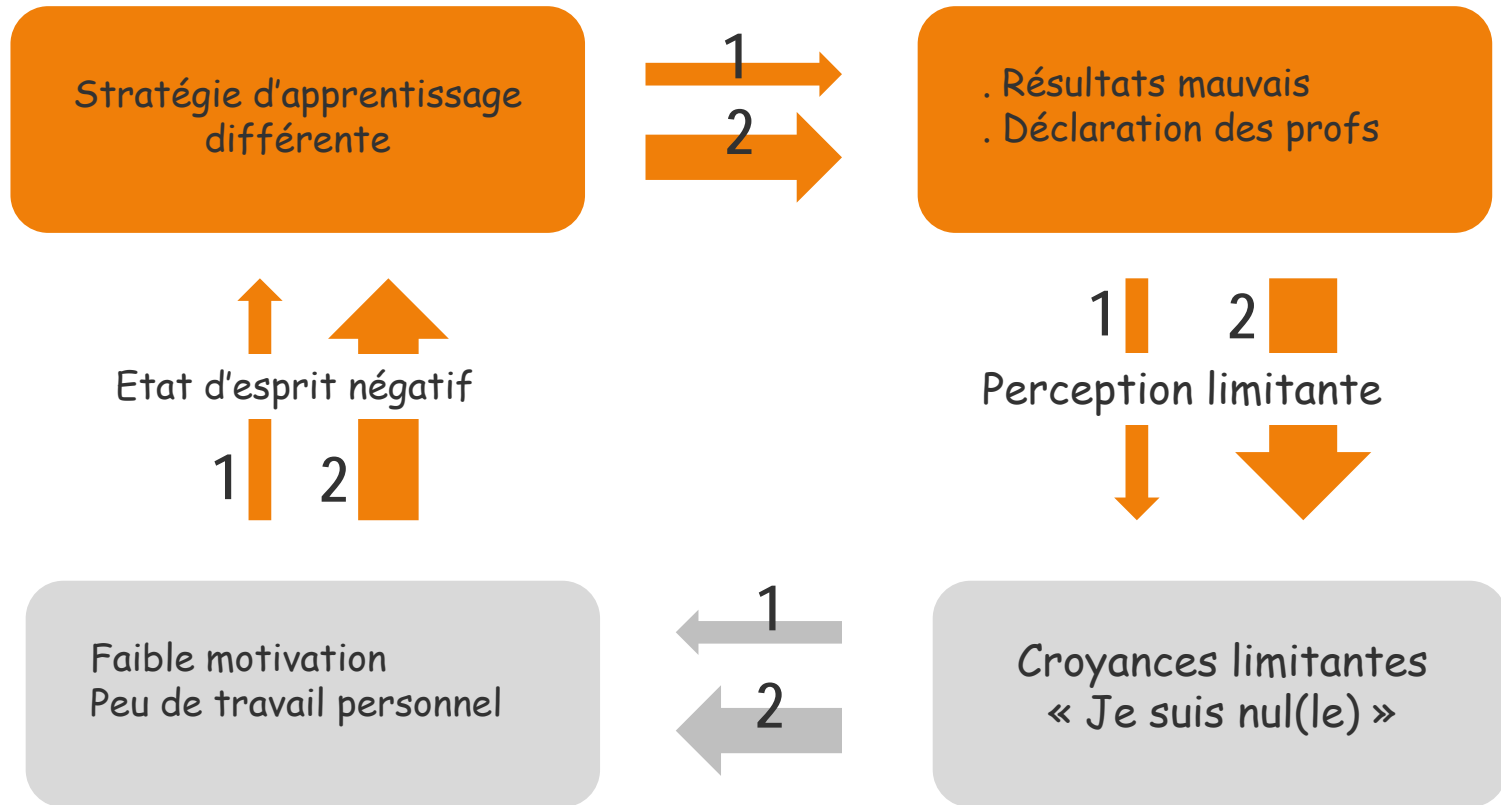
Stratégie d’apprentissage différente

1

2

. Résultats mauvais
. Déclaration des profs

1

2

Perception limitante

Etat d’esprit négatif

1

2

Faible motivation
Peu de travail personnel

1

2

Croyances limitantes
« Je suis nul(le) »